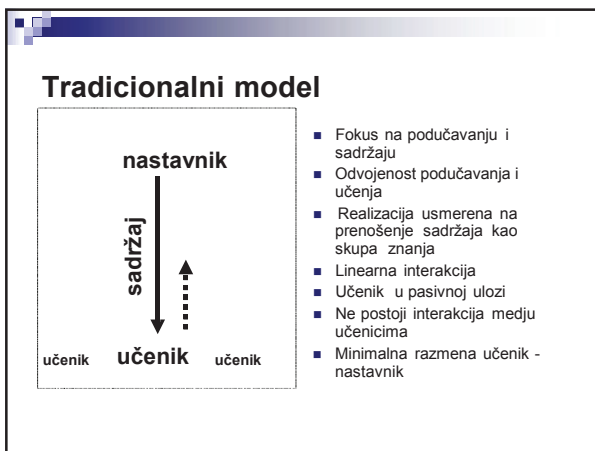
Tradicionalni model

nastavnik

sadržaj

učenik učenik učenik

- Fokus na podučavanju i sadržaju
- Odvojenost podučavanja i učenja
- Realizacija usmerena na prenošenje sadržaja kao skupa znanja
- Linearna interakcija
- Učenik u pasivnoj ulozi
- Ne postoji interakcija medju učenicima
- Minimalna razmena učenik - nastavnik